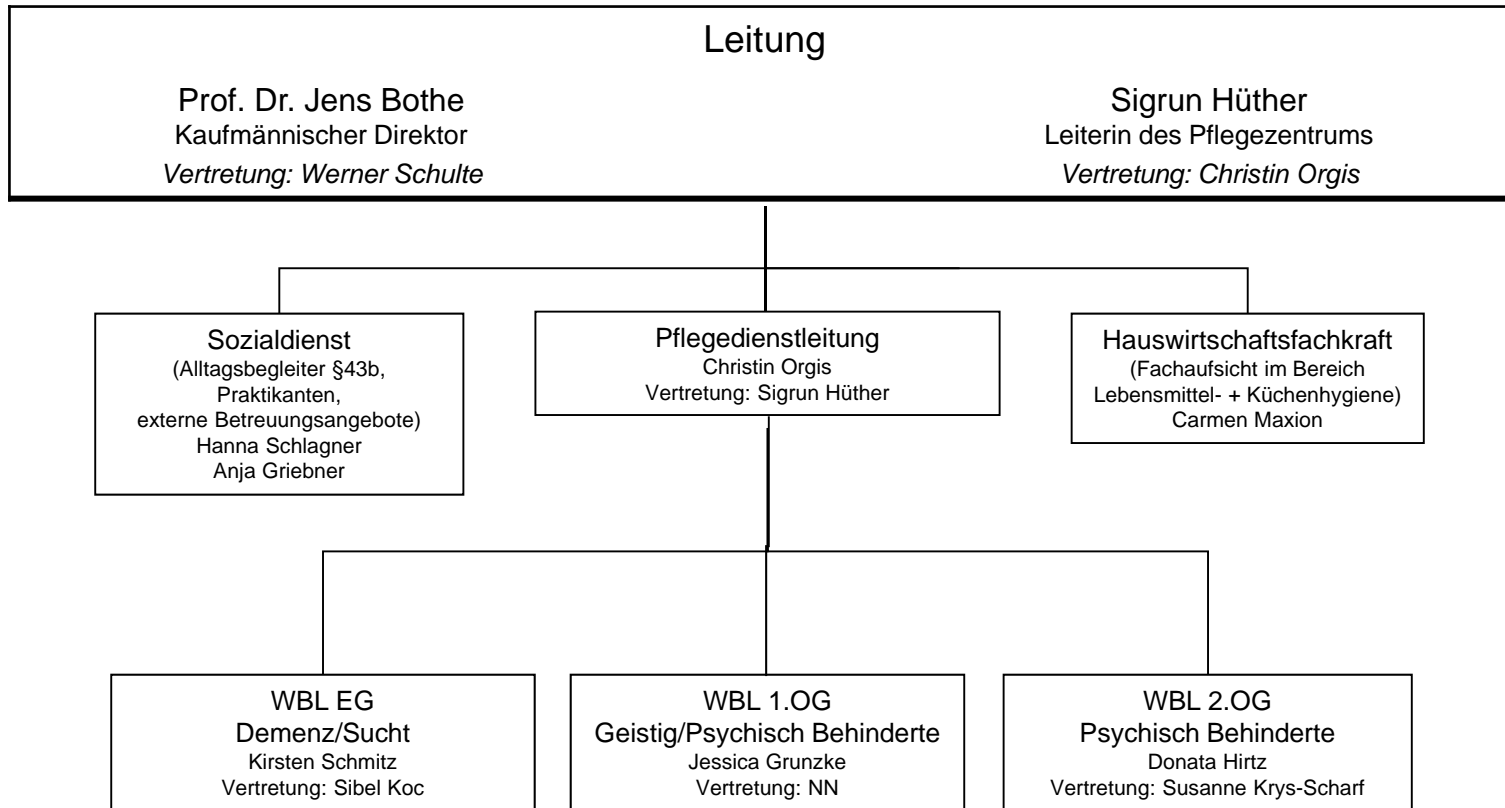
Leitung

Prof. Dr. Jens Bothe
Kaufmännischer Direktor
*Vertretung: Werner Schulte*

Sigrun Hüther
Leiterin des Pflegezentrums
*Vertretung: Christin Orgis*

Sozialdienst
(Alltagsbegleiter §43b, Praktikanten, externe Betreuungsangebote)
Hanna Schlagner
Anja Griebner

Pflegedienstleitung
Christin Orgis
Vertretung: Sigrun Hüther

Hauswirtschaftsfachkraft
(Fachaufsicht im Bereich Lebensmittel- + Küchenhygiene)
Carmen Maxion

WBL EG
Demenz/Sucht
Kirsten Schmitz
Vertretung: Sibel Koc

WBL 1.OG
Geistig/Psychisch Behinderte
Jessica Grunzke
Vertretung: NN

WBL 2.OG
Psychisch Behinderte
Donata Hirtz
Vertretung: Susanne Krys-Scharf